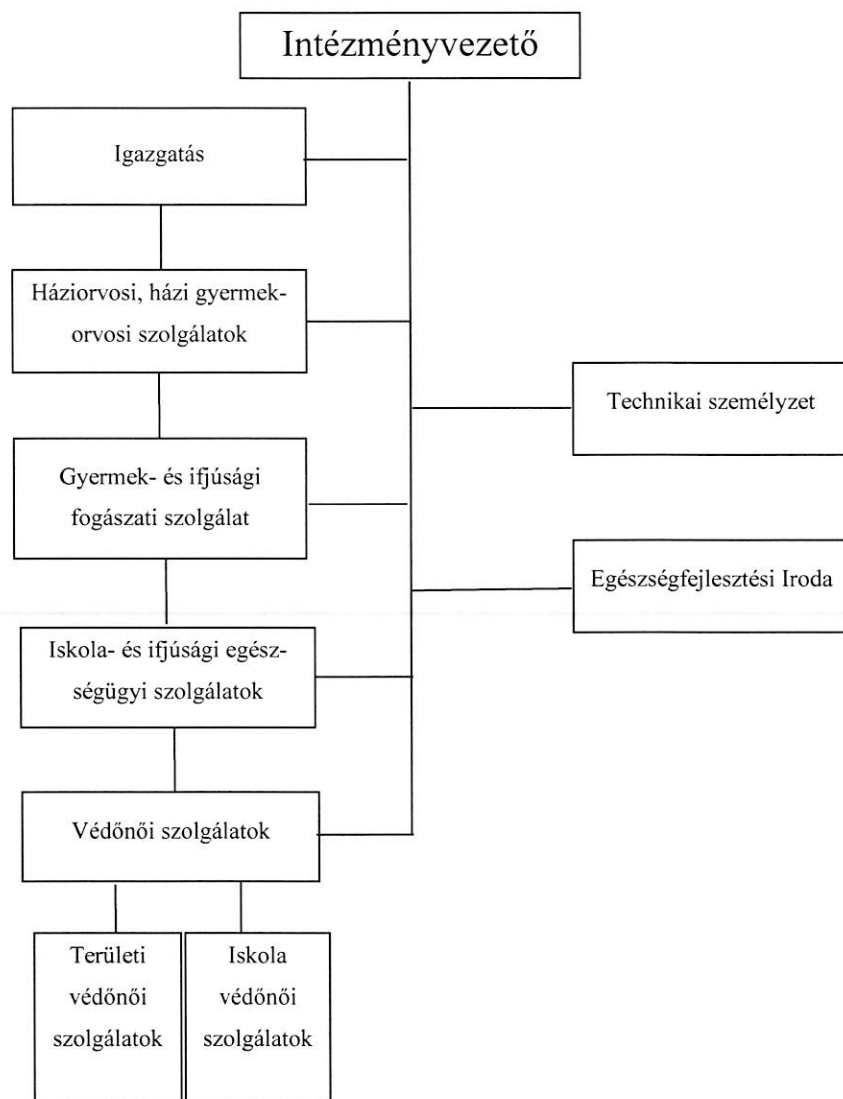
Intézményvezető

Igazgatás

Háziorvosi, házi gyermekorvosi szolgálatok

Technikai személyzet

Gyermek- és ifjúsági fogászati szolgálat

Egészségfejlesztési Iroda

Iskola- és ifjúsági egészségügyi szolgálatok

Védőnői szolgálatok

Területi védőnői szolgálatok

Iskola védőnői szolgálatok